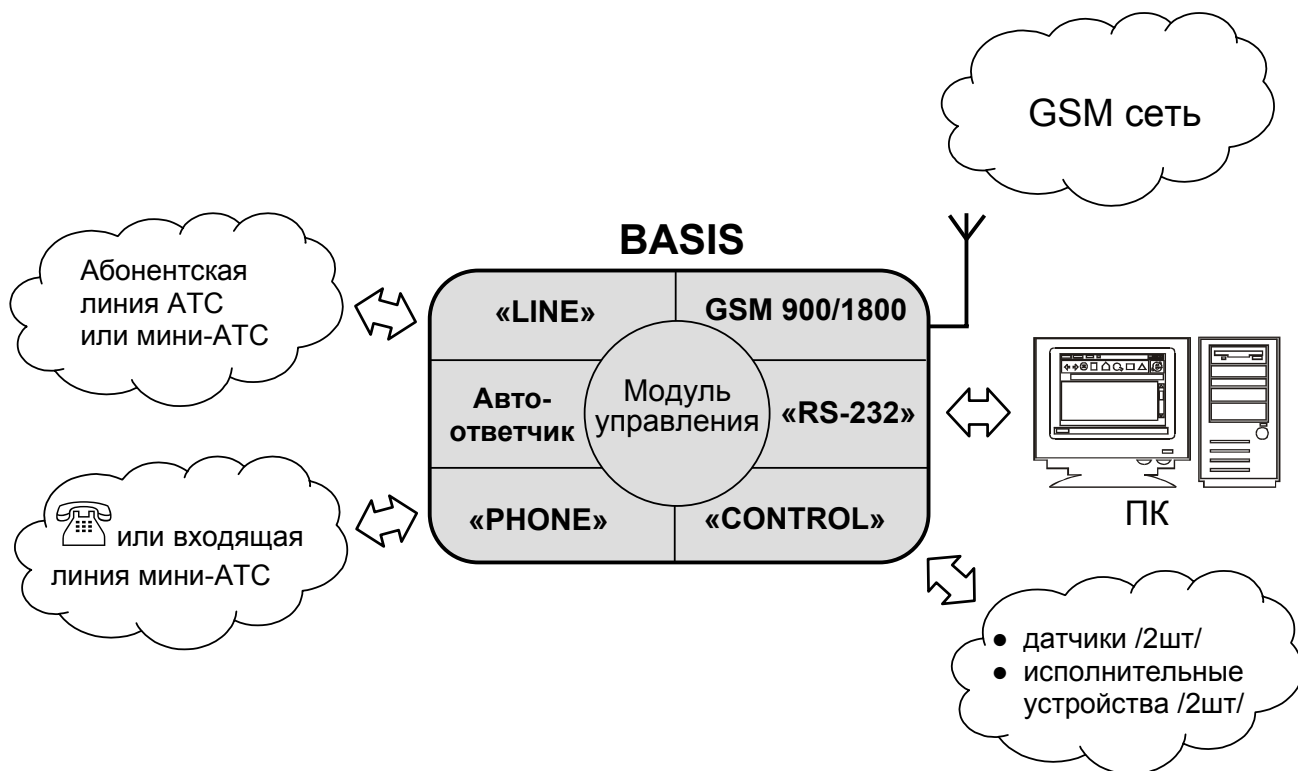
GSM сеть

BASIS

Абонентская линия АТС или мини-АТС

«LINE»

GSM 900/1800

Авто-ответчик

Модуль управления

«RS-232»

ПК

или входящая линия мини-АТС

«PHONE»

«CONTROL»

● датчики /2шт/
● исполнительные устройства /2шт/